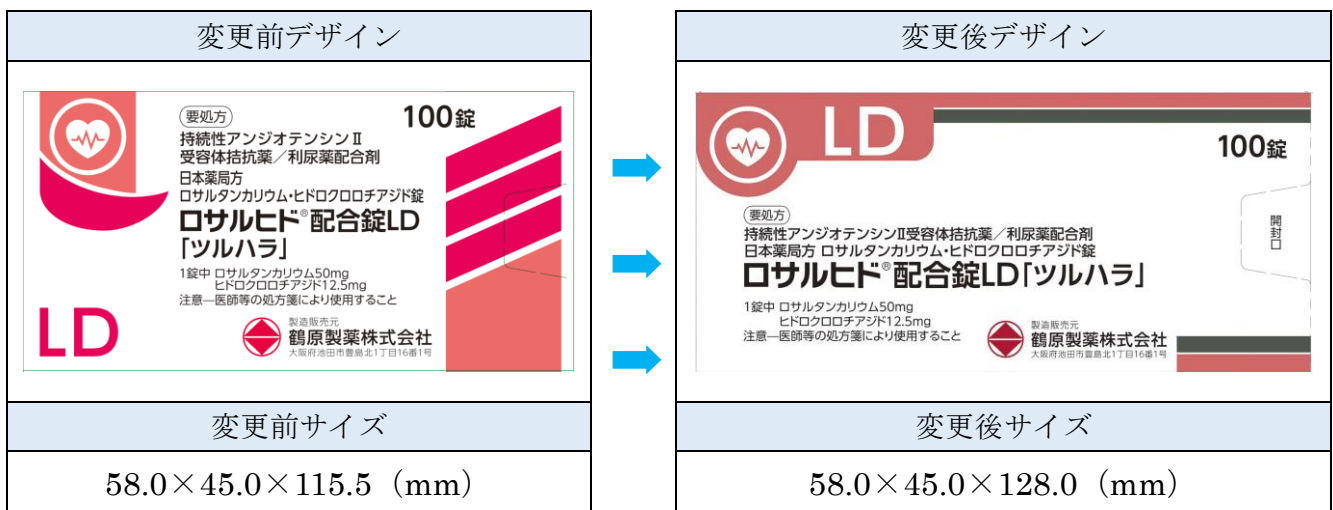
| 変更前デザイン |
|---|
| 要処方 100錠 持続性アンジオテンシンII受容体拮抗薬／利尿薬配合剤 日本薬局方 ロサルタンカリウム・ヒドロクロロチアジド錠 ロサルヒド®配合錠LD「ツルハラ」 1錠中 ロサルタンカリウム50mg ヒドロクロロチアジド12.5mg 注意―医師等の処方箋により使用すること LD 製造販売元 鶴原製薬株式会社 大阪府池田市豊島北1丁目16番1号 |
| 変更前サイズ |
| 58.0×45.0×115.5（mm） |

| 変更後デザイン |
|---|
| LD 100錠 開封口 要処方 持続性アンジオテンシンII受容体拮抗薬／利尿薬配合剤 日本薬局方 ロサルタンカリウム・ヒドロクロロチアジド錠 ロサルヒド®配合錠LD「ツルハラ」 1錠中 ロサルタンカリウム50mg ヒドロクロロチアジド12.5mg 注意―医師等の処方箋により使用すること 製造販売元 鶴原製薬株式会社 大阪府池田市豊島北1丁目16番1号 |
| 変更後サイズ |
| 58.0×45.0×128.0（mm） |